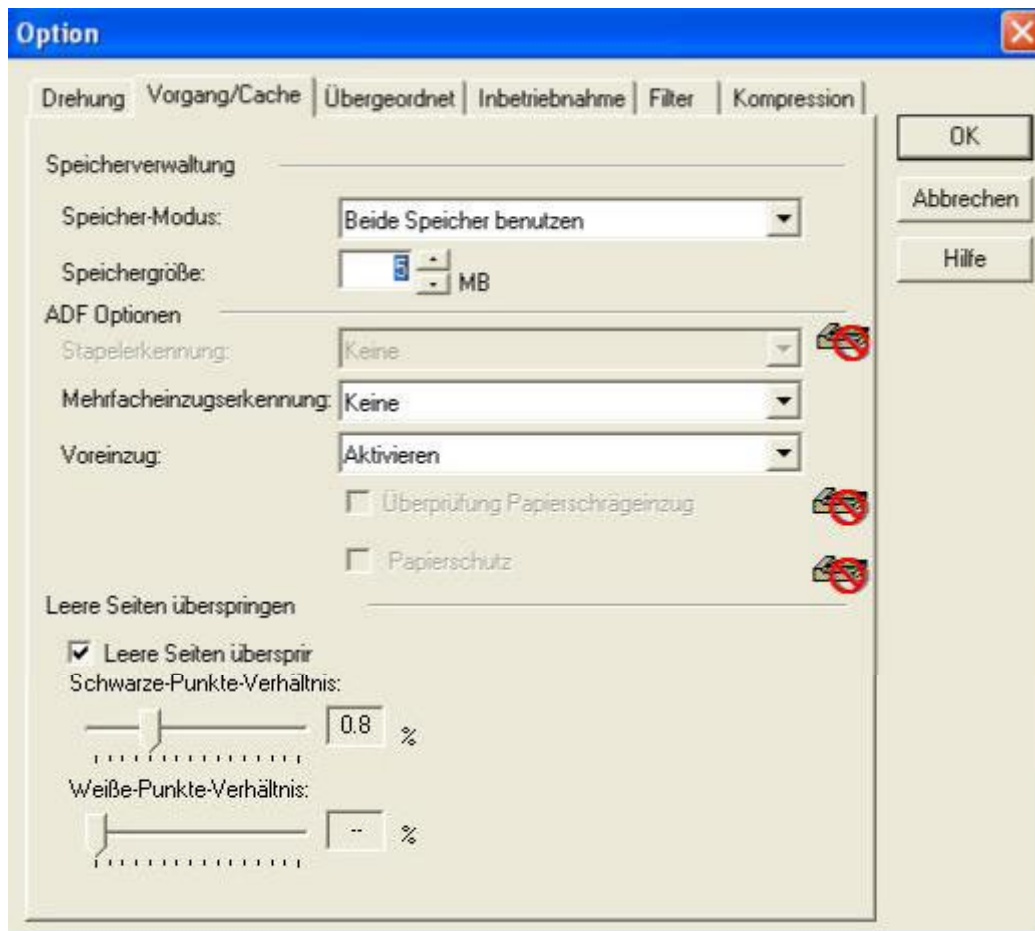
Option

Drehung | Vorgang/Cache | Übergeordnet | Inbetriebnahme | Filter | Kompression

OK
Abbrechen
Hilfe

Speicherverwaltung

Speicher-Modus: Beide Speicher benutzen

Speichergröße: 5 MB

ADF Optionen

Stapelerkennung: Keine

Mehrfacheinzugserkennung: Keine

Voreinzug: Aktivieren

Überprüfung Papierschrägeinzug

Papierschutz

Leere Seiten überspringen

Leere Seiten übersprir

Schwarze-Punkte-Verhältnis:

0.8 %

Weiße-Punkte-Verhältnis:

-- %